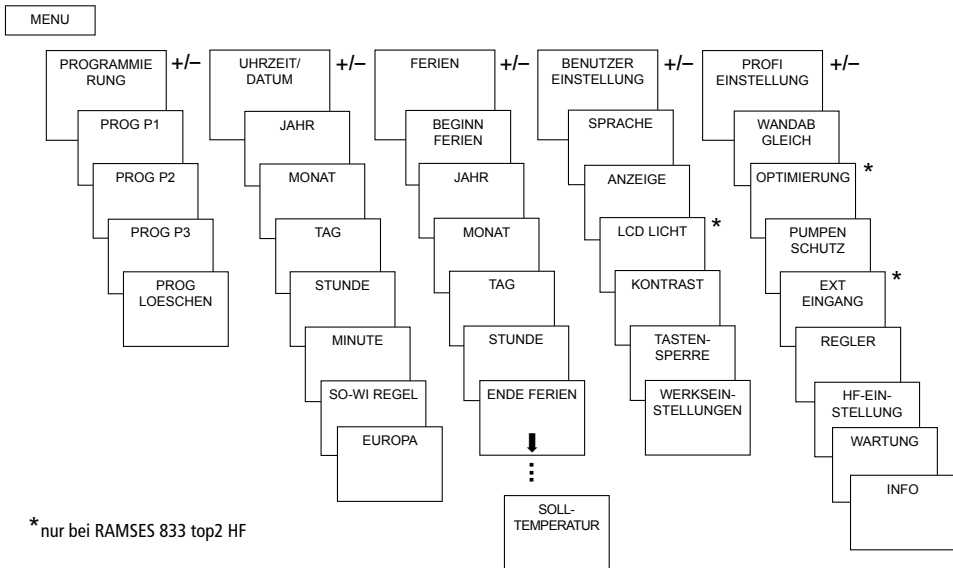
MENU

PROGRAMMIERUNG +/–
PROG P1
PROG P2
PROG P3
PROG LOESCHEN

UHRZEIT/ DATUM +/–
JAHR
MONAT
TAG
STUNDE
MINUTE
SO-WI REGEL
EUROPA

FERIEN +/–
BEGINN FERIEN
JAHR
MONAT
TAG
STUNDE
ENDE FERIEN
SOLL-TEMPERATUR

BENUTZER EINSTELLUNG +/–
SPRACHE
ANZEIGE
LCD LICHT *
KONTRAST
TASTEN-SPERRE
WERKSEIN-STELLUNGEN

PROFI EINSTELLUNG +/–
WANDAB GLEICH
OPTIMIERUNG *
PUMPEN SCHUTZ
EXT EINGANG *
REGLER
HF-EIN-STELLUNG
WARTUNG
INFO

*nur bei RAMSES 833 top2 HF